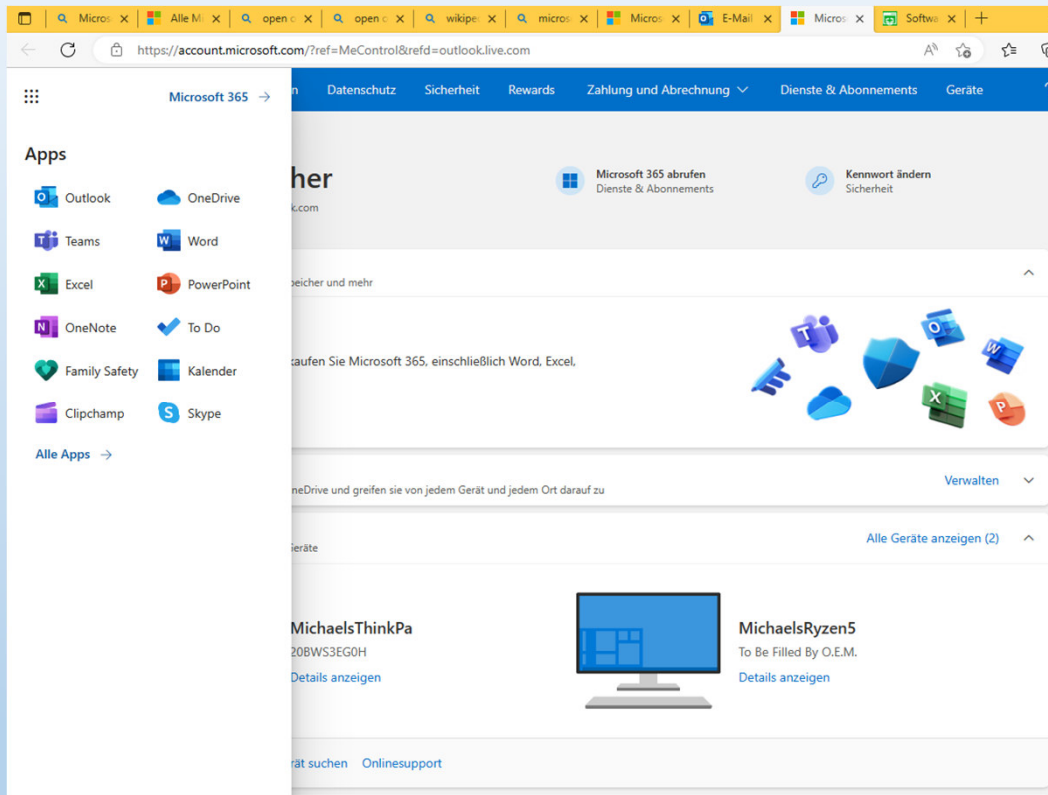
Micros | Alle M | open c | open c | wikipe | micros | Micros | E-Mail | Micros | Softwa

https://account.microsoft.com/?ref=MeControl&refd=outlook.live.com

Microsoft 365 →

Apps

Outlook
OneDrive
Teams
Word
Excel
PowerPoint
OneNote
To Do
Family Safety
Kalender
Clipchamp
Skype

Alle Apps →

n Datenschutz Sicherheit Rewards Zahlung und Abrechnung Dienste & Abonnements Geräte

her
k.com

Microsoft 365 abrufen
Dienste & Abonnements

Kennwort ändern
Sicherheit

peicher und mehr

kaufen Sie Microsoft 365, einschließlich Word, Excel,

neDrive und greifen sie von jedem Gerät und jedem Ort darauf zu

Verwalten

eräte

Alle Geräte anzeigen (2)

MichaelsThinkPa
20BWS3EG0H
Details anzeigen

MichaelsRyzen5
To Be Filled By O.E.M.
Details anzeigen

rät suchen Onlinesupport